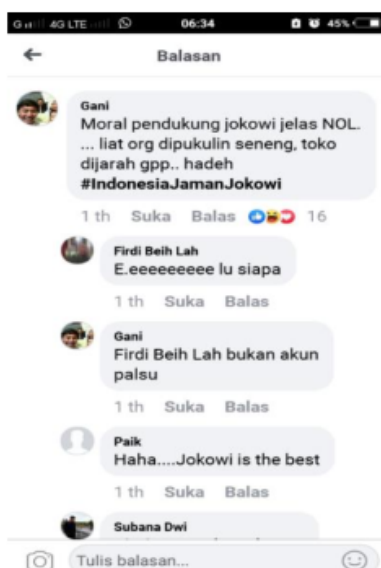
G 4G LTE 06:34 45%

←

Balasan

Gani
Moral pendukung jokowi jelas NOL. ... liat org dipukulin seneng, toko dijarah gpp.. hadeh #IndonesiaJamanJokowi

1 th Suka Balas 16

Firdi Beih Lah
E.eeeeeeeee lu siapa

1 th Suka Balas

Gani
Firdi Beih Lah bukan akun palsu

1 th Suka Balas

Paik
Haha....Jokowi is the best

1 th Suka Balas

Subana Dwi
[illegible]

Tulis balasan...